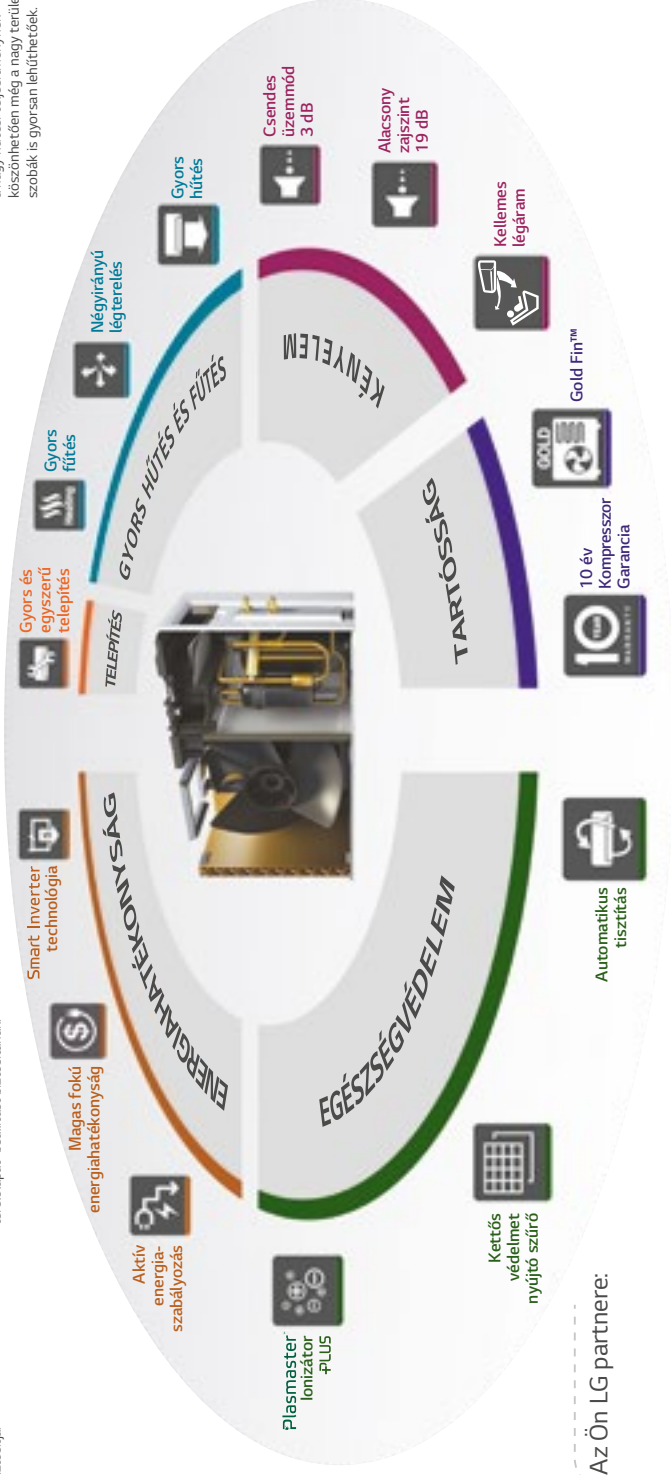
köszönhetően még a nagy terüle
szobák is gyorsan lehűthetőek.

Csendes üzemmód 3 dB

Alacsony zajszint 19 dB

Gyors hűtés

Kellemes légáram

Négyirányú légterelés

KÉNYELEM

GYORS HŰTÉS ÉS FŰTÉS

Gyors fűtés

Gold Fin™

GOLD

TARTÓSSÁG

Gyors és egyszerű telepítés

TELEPÍTÉS

10 év Kompresszor Garancia

10 YEAR WARRANTY

Smart Inverter technológia

ENERGIAHATÉKONYSÁG

Magas fokú energiahatékonyság

Automatikus tisztítás

EGÉSZSÉGVÉDELEM

Aktív energia-szabályozás

Kettős védelmet nyújtó szűrő

Plasmaster Ionizátor +PLUS

Az Ön LG partnere: